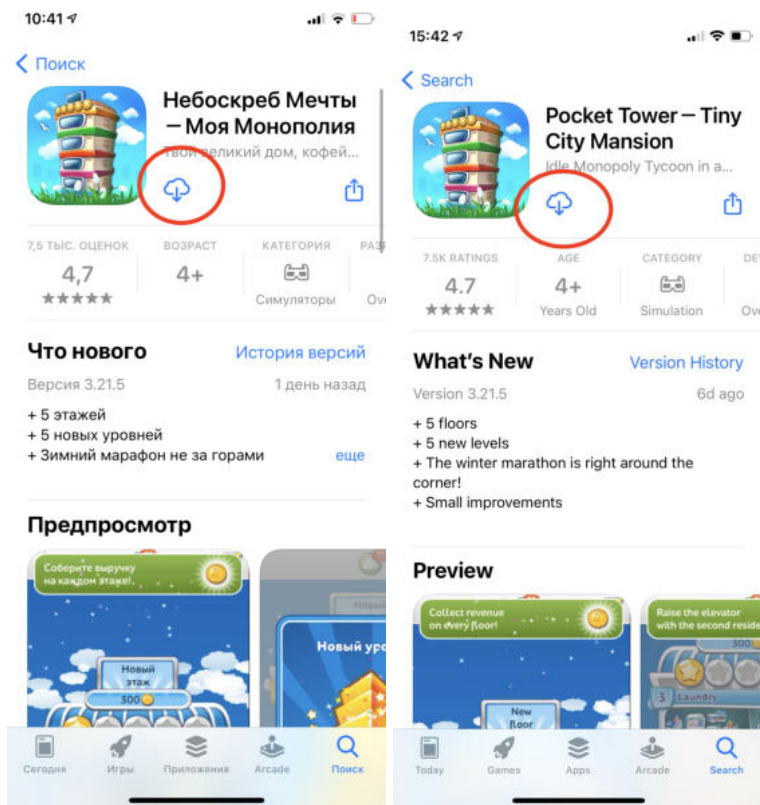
10:41

Поиск

Небоскреб Мечты — Моя Монополия
Твой великий дом, кофей...

7,5 ТЫС. ОЦЕНОК
4,7
★★★★★

ВОЗРАСТ
4+

КАТЕГОРИЯ
Симуляторы

РАЗ
Ov

Что нового
История версий

Версия 3.21.5
1 день назад

+ 5 этажей
+ 5 новых уровней
+ Зимний марафон не за горами
еще

Предпросмотр

Соберите выручку на каждом этаже!

Новый этаж
300

Новый уро

Сегодня
Игры
Приложения
Arcade
Поиск

15:42

Search

Pocket Tower — Tiny City Mansion
Idle Monopoly Tycoon in a...

7.5K RATINGS
4.7
★★★★★

AGE
4+
Years Old

CATEGORY
Simulation

DE
Ov

What's New
Version History

Version 3.21.5
6d ago

+ 5 floors
+ 5 new levels
+ The winter marathon is right around the corner!
+ Small improvements

Preview

Collect revenue on every floor!

New floor

Raise the elevator with the second reside

300
3 Laundry

Today
Games
Apps
Arcade
Search